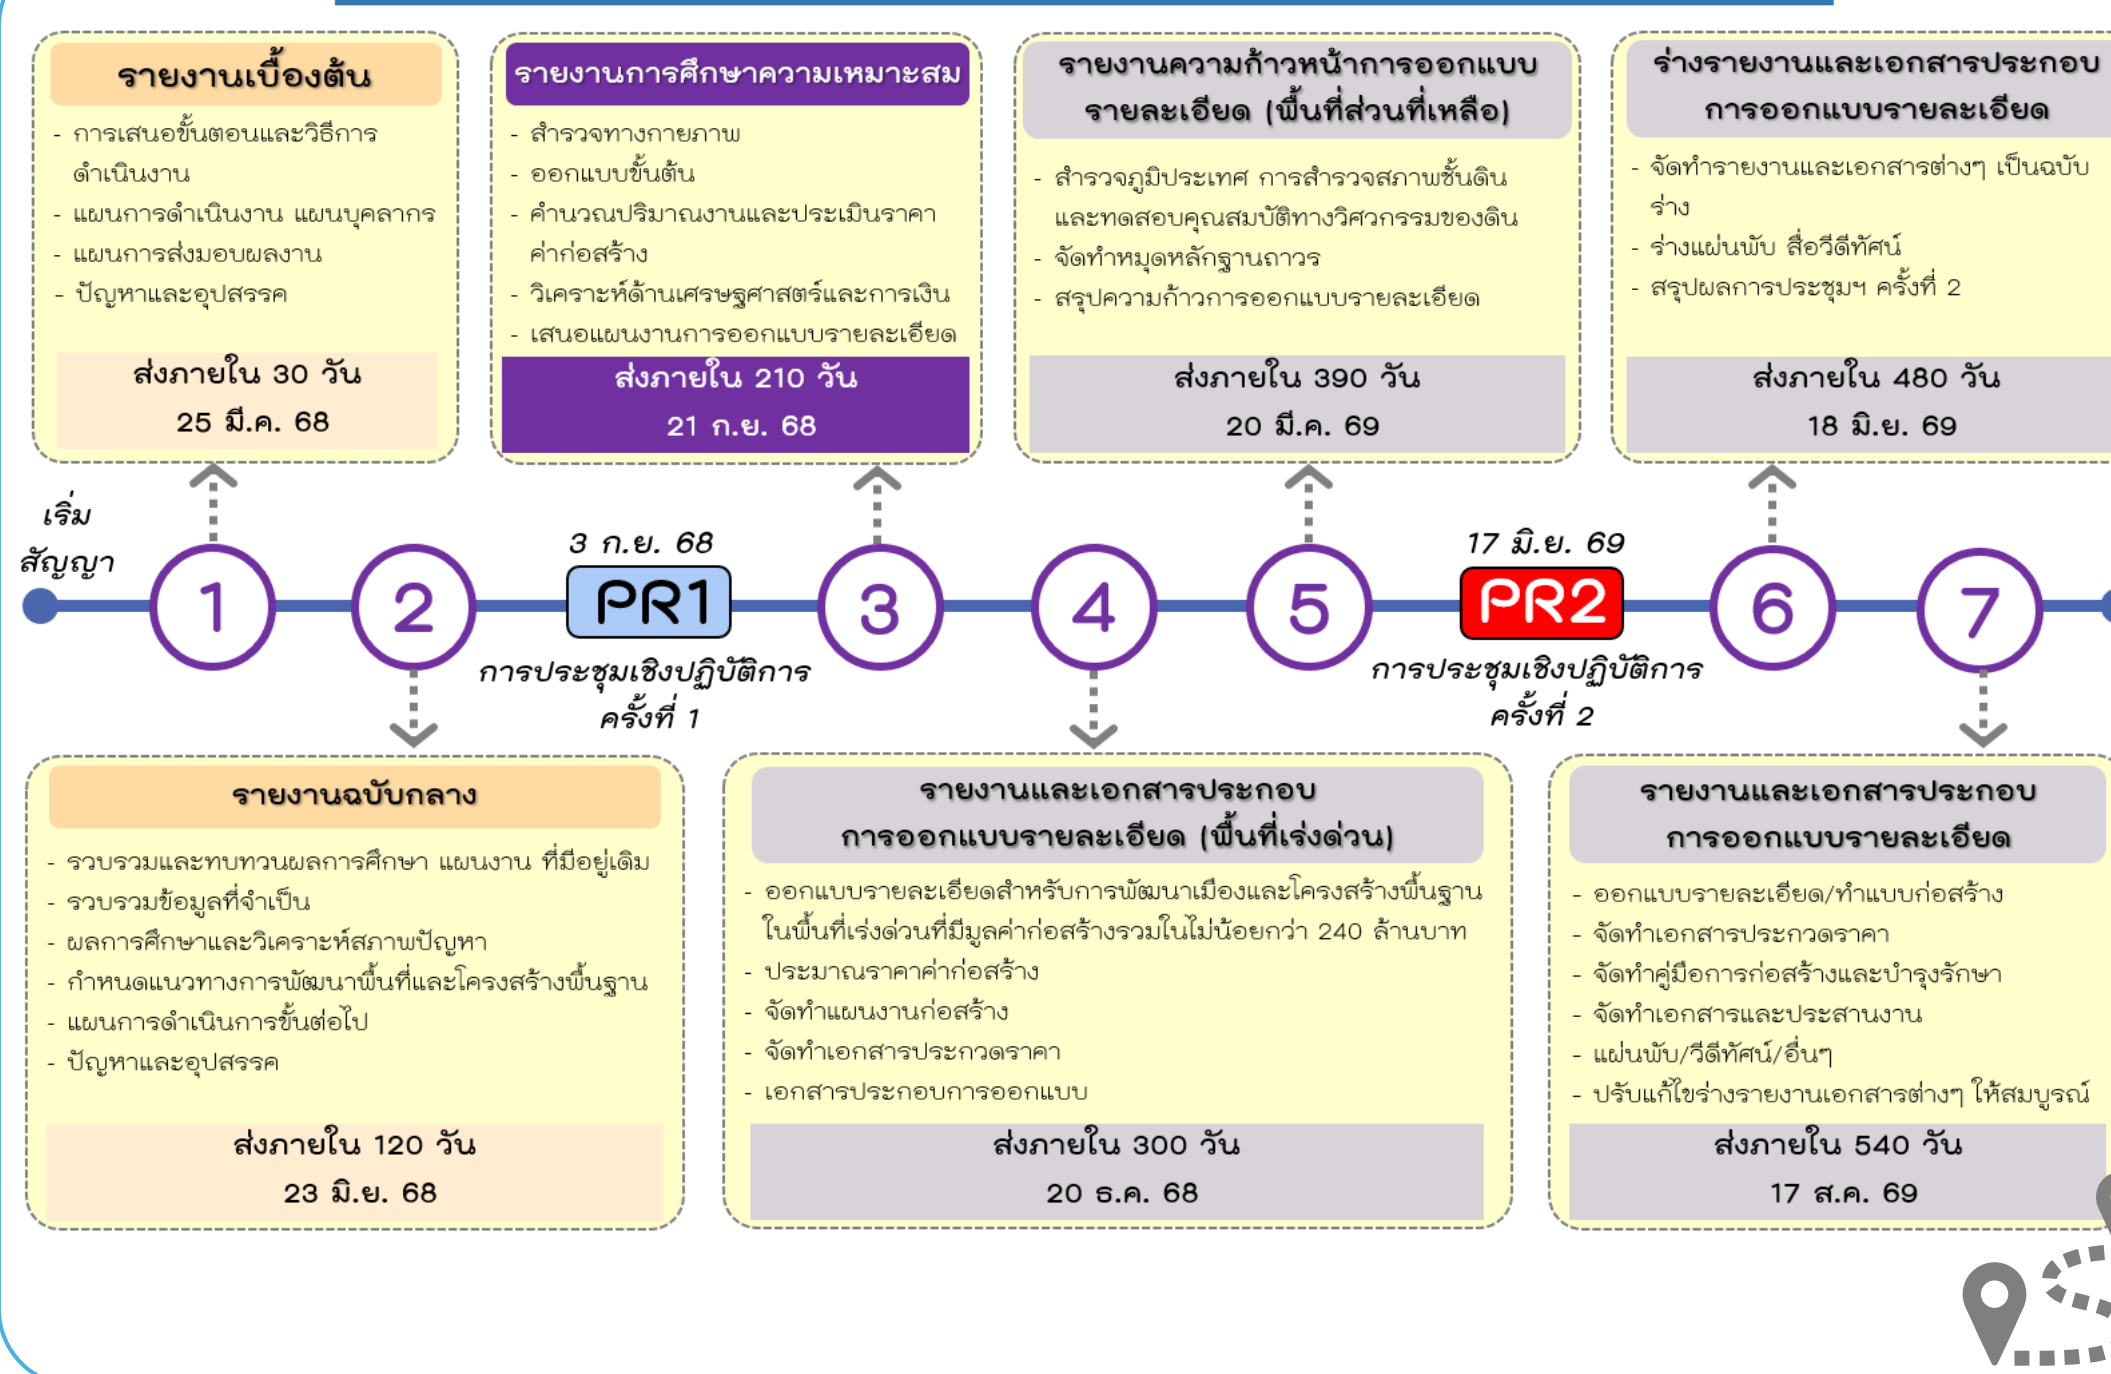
รายงานเบื้องต้น

- การเสนอขั้นตอนและวิธีการดำเนินงาน
- แผนการดำเนินงาน แผนบุคลากร
- แผนการส่งมอบผลงาน
- ปัญหาและอุปสรรค

ส่งภายใน 30 วัน
25 มี.ค. 68

รายงานการศึกษาความเหมาะสม

- สำรวจทางกายภาพ
- ออกแบบขั้นต้น
- คำนวณปริมาณงานและประเมินราคาค่าก่อสร้าง
- วิเคราะห์ด้านเศรษฐศาสตร์และการเงิน
- เสนอแผนงานการออกแบบรายละเอียด

ส่งภายใน 210 วัน
21 ก.ย. 68

รายงานความก้าวหน้าการออกแบบรายละเอียด (พื้นที่ส่วนที่เหลือ)

- สำรวจภูมิประเทศ การสำรวจสภาพชั้นดินและทดสอบคุณสมบัติทางวิศวกรรมของดิน
- จัดทำหมุดหลักฐานถาวร
- สรุปความก้าวการออกแบบรายละเอียด

ส่งภายใน 390 วัน
20 มี.ค. 69

ร่างรายงานและเอกสารประกอบการออกแบบรายละเอียด

- จัดทำรายงานและเอกสารต่างๆ เป็นฉบับร่าง
- ร่างแผ่นพับ สื่อวีดีทัศน์
- สรุปผลการประชุมฯ ครั้งที่ 2

ส่งภายใน 480 วัน
18 มิ.ย. 69

เริ่มสัญญา

1

2

3 ก.ย. 68
PR1
การประชุมเชิงปฏิบัติการครั้งที่ 1

3

4

5

17 มิ.ย. 69
PR2
การประชุมเชิงปฏิบัติการครั้งที่ 2

6

7

รายงานฉบับกลาง

- รวบรวมและทบทวนผลการศึกษา แผนงาน ที่มีอยู่เดิม
- รวบรวมข้อมูลที่จำเป็น
- ผลการศึกษาและวิเคราะห์สภาพปัญหา
- กำหนดแนวทางการพัฒนาพื้นที่และโครงสร้างพื้นฐาน
- แผนการดำเนินการขั้นต่อไป
- ปัญหาและอุปสรรค

ส่งภายใน 120 วัน
23 มิ.ย. 68

รายงานและเอกสารประกอบการออกแบบรายละเอียด (พื้นที่เร่งด่วน)

- ออกแบบรายละเอียดสำหรับการพัฒนาเมืองและโครงสร้างพื้นฐานในพื้นที่เร่งด่วนที่มีมูลค่าก่อสร้างรวมในไม่น้อยกว่า 240 ล้านบาท
- ประมาณราคาค่าก่อสร้าง
- จัดทำแผนงานก่อสร้าง
- จัดทำเอกสารประกวดราคา
- เอกสารประกอบการออกแบบ

ส่งภายใน 300 วัน
20 ธ.ค. 68

รายงานและเอกสารประกอบการออกแบบรายละเอียด

- ออกแบบรายละเอียด/ทำแบบก่อสร้าง
- จัดทำเอกสารประกวดราคา
- จัดทำคู่มือการก่อสร้างและบำรุงรักษา
- จัดทำเอกสารและประสานงาน
- แผ่นพับ/วีดีทัศน์/อื่นๆ
- ปรับแก้ไขร่างรายงานเอกสารต่างๆ ให้สมบูรณ์

ส่งภายใน 540 วัน
17 ส.ค. 69